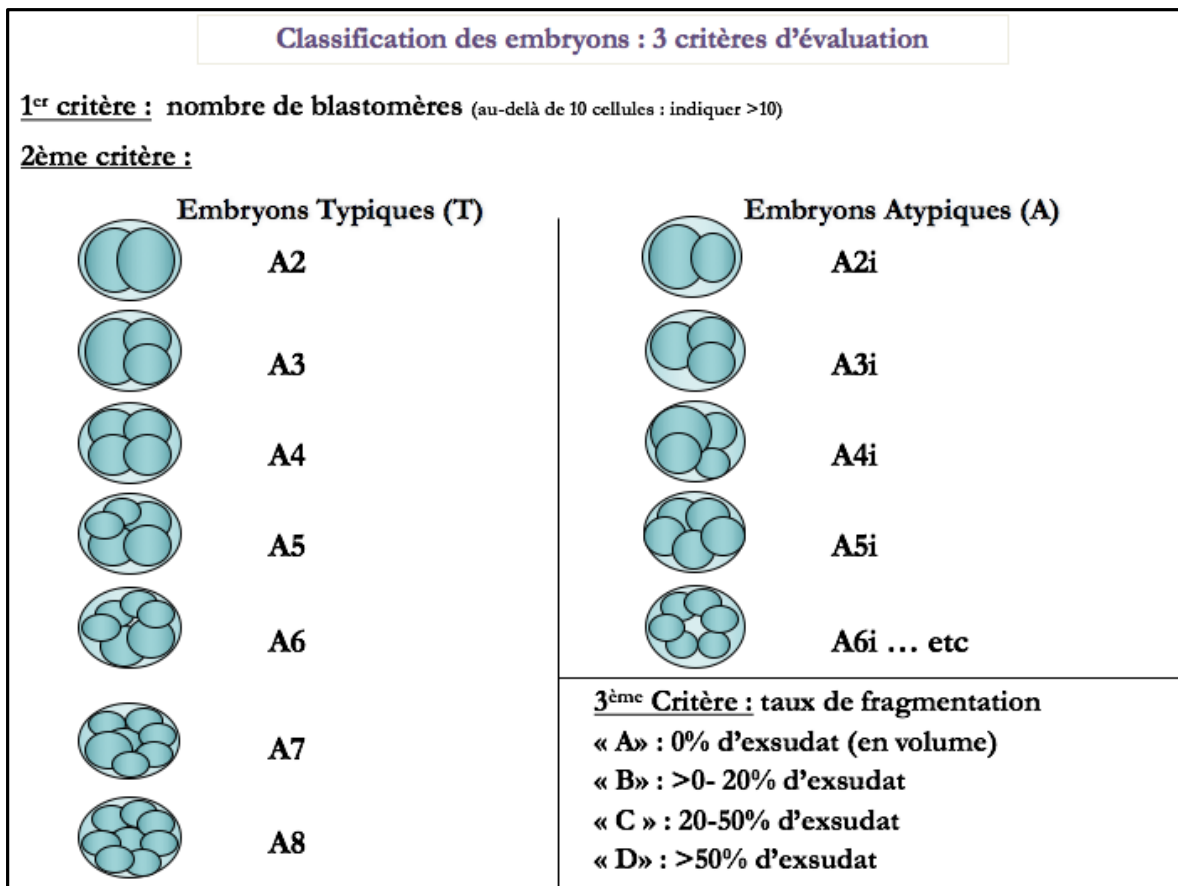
Classification des embryons : 3 critères d'évaluation

1$^{er}$ critère : nombre de blastomères (au-delà de 10 cellules : indiquer >10)

2ème critère :

Embryons Typiques (T)

A2

A3

A4

A5

A6

A7

A8

Embryons Atypiques (A)

A2i

A3i

A4i

A5i

A6i … etc

3$^{ème}$ Critère : taux de fragmentation

« A» : 0% d'exsudat (en volume)

« B» : >0- 20% d'exsudat

« C » : 20-50% d'exsudat

« D» : >50% d'exsudat